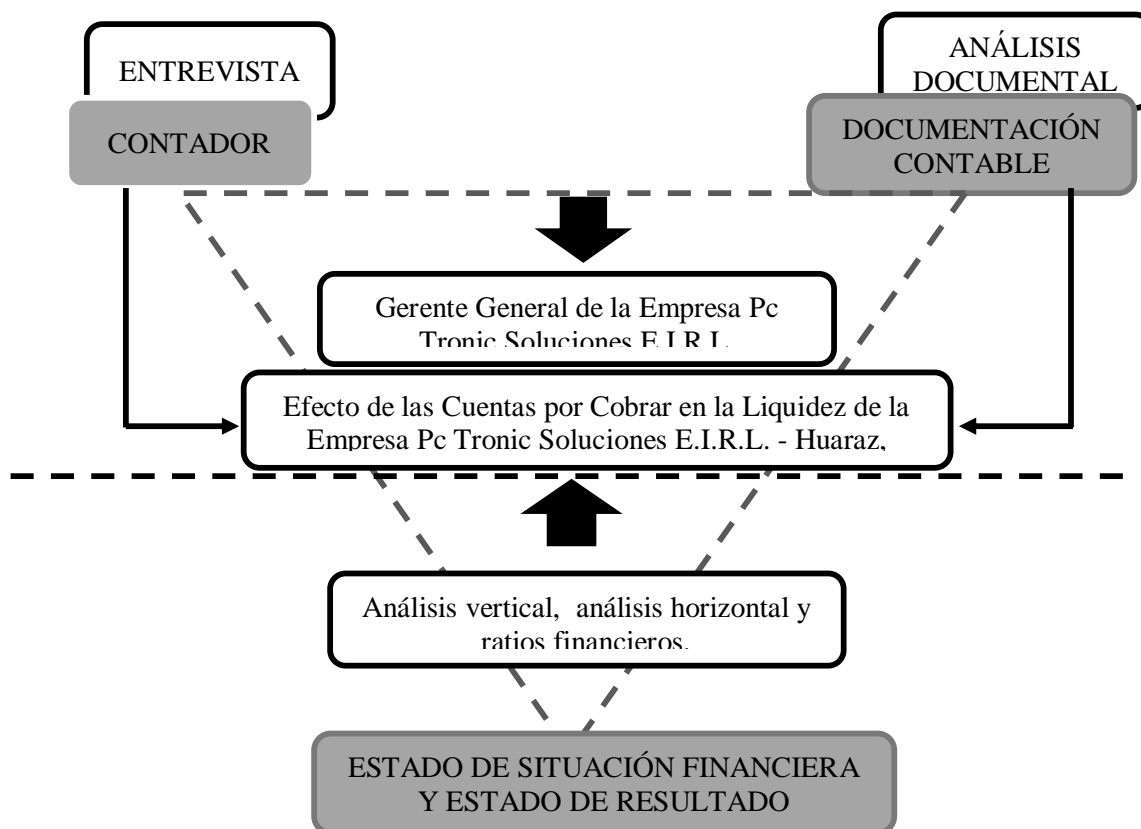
ENTREVISTA

CONTADOR

ANÁLISIS DOCUMENTAL

DOCUMENTACIÓN CONTABLE

Gerente General de la Empresa Pc Tronic Soluciones E.I.R.L.

Efecto de las Cuentas por Cobrar en la Liquidez de la Empresa Pc Tronic Soluciones E.I.R.L. - Huaraz,

Análisis vertical, análisis horizontal y ratios financieros.

ESTADO DE SITUACIÓN FINANCIERA Y ESTADO DE RESULTADO